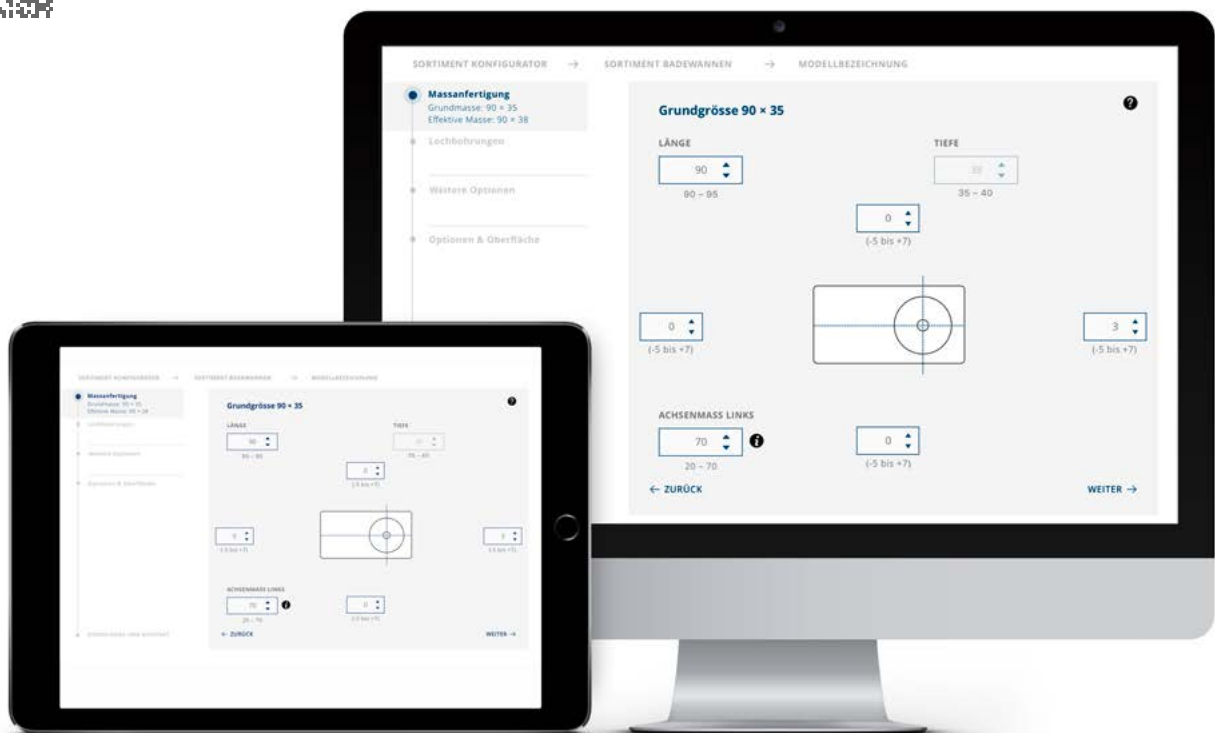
SORTIMENT KONFIGURATOR → SORTIMENT BADEWANNEN → MODELLBEZEICHNUNG

Massanfertigung
Grundmasse: 90 × 35
Effektive Masse: 90 × 38

Lochbohrungen

Weitere Optionen

Optionen & Oberfläche

Grundgrösse 90 × 35

LÄNGE
90
90 – 95

TIEFE
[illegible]
35 – 40

0
(-5 bis +7)

0
(-5 bis +7)

3
(-5 bis +7)

ACHSENMASS LINKS
70
20 – 70

0
(-5 bis +7)

← ZURÜCK

WEITER →

SORTIMENT KONFIGURATOR → SORTIMENT BADEWANNEN → MODELLBEZEICHNUNG

Massanfertigung
Grundmasse: 90 × 35
Effektive Masse: 90 × 38

Lochbohrungen

Weitere Optionen

Optionen & Oberfläche

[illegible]

Grundgrösse 90 × 35

LÄNGE
90
90 – 95

TIEFE
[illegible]
35 – 40

0
(-5 bis +7)

0
(-5 bis +7)

3
(-5 bis +7)

ACHSENMASS LINKS
70
20 – 70

0
(-5 bis +7)

← ZURÜCK

WEITER →